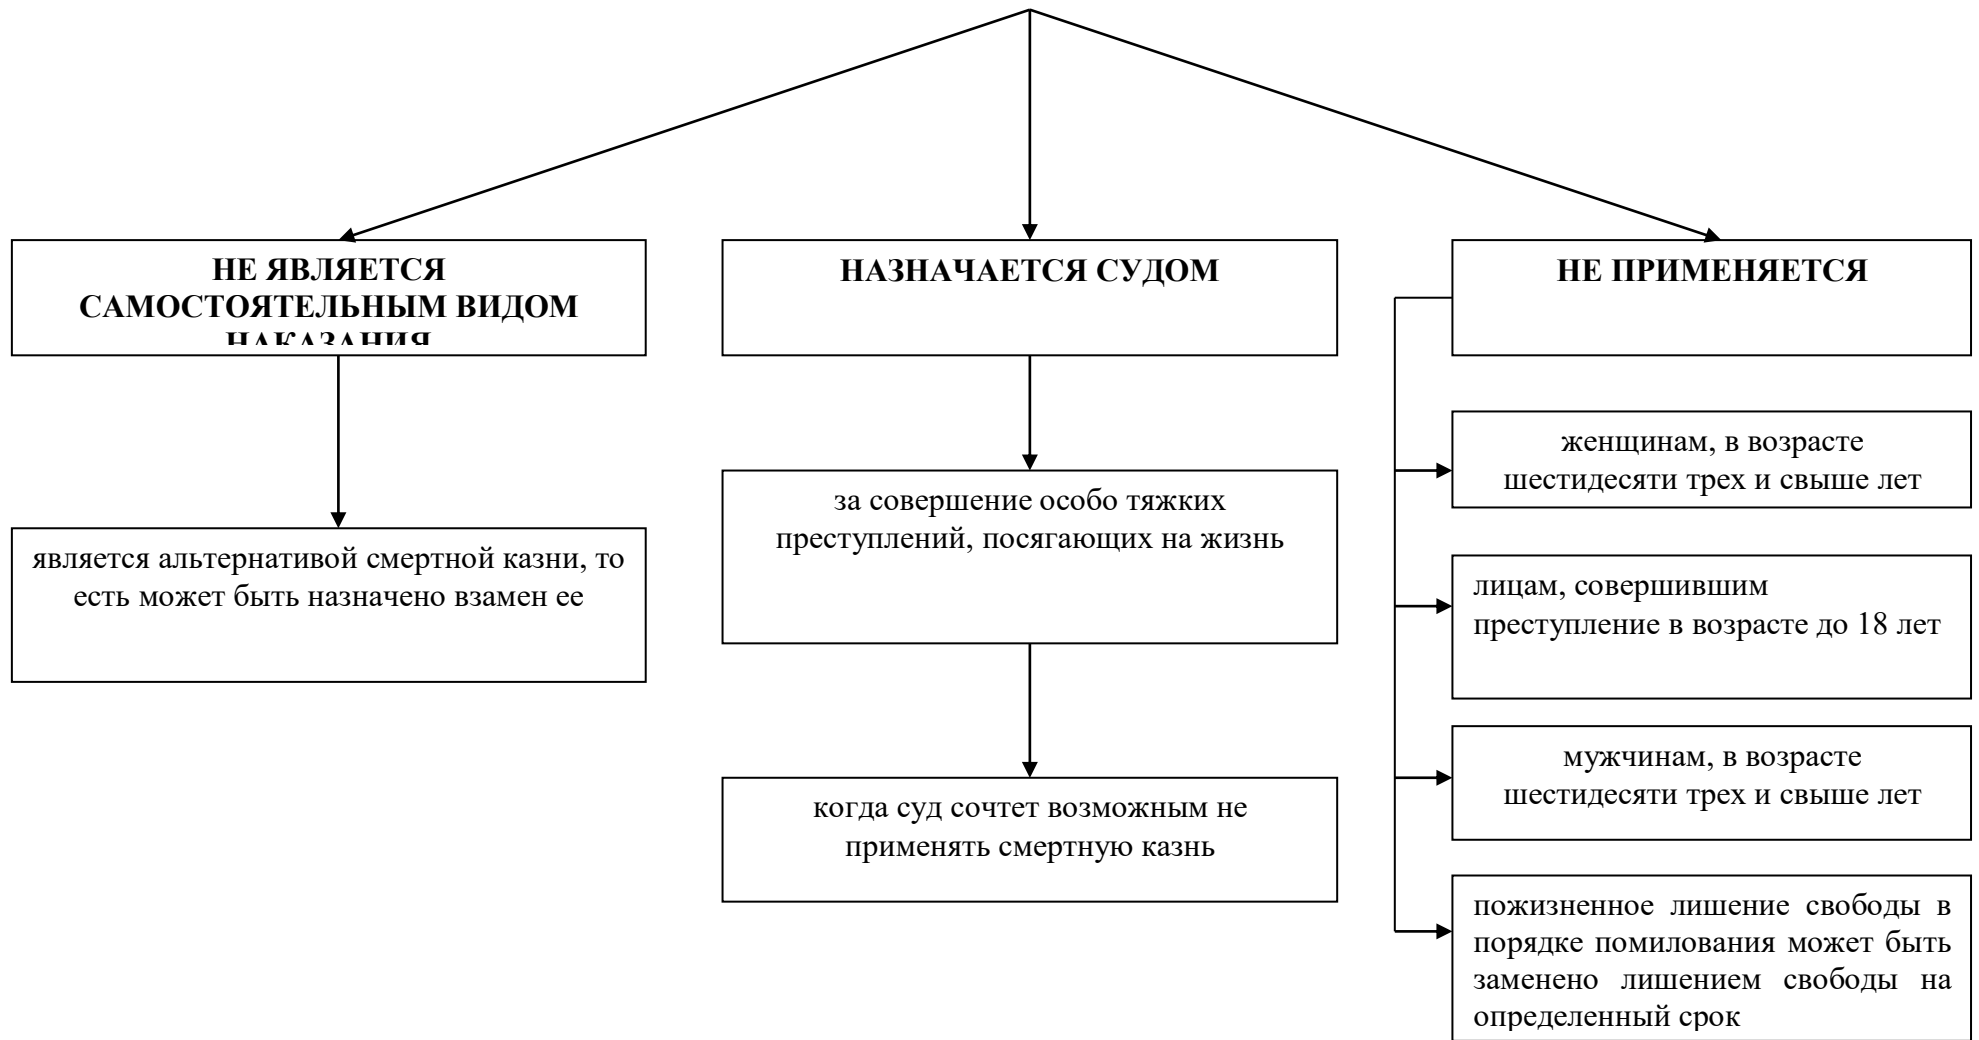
НЕ ЯВЛЯЕТСЯ САМОСТОЯТЕЛЬНЫМ ВИДОМ НАКАЗАНИЯ

НАЗНАЧАЕТСЯ СУДОМ

НЕ ПРИМЕНЯЕТСЯ

является альтернативой смертной казни, то есть может быть назначено взамен ее

за совершение особо тяжких преступлений, посягающих на жизнь

когда суд сочтет возможным не применять смертную казнь

женщинам, в возрасте шестидесяти трех и свыше лет

лицам, совершившим преступление в возрасте до 18 лет

мужчинам, в возрасте шестидесяти трех и свыше лет

пожизненное лишение свободы в порядке помилования может быть заменено лишением свободы на определенный срок